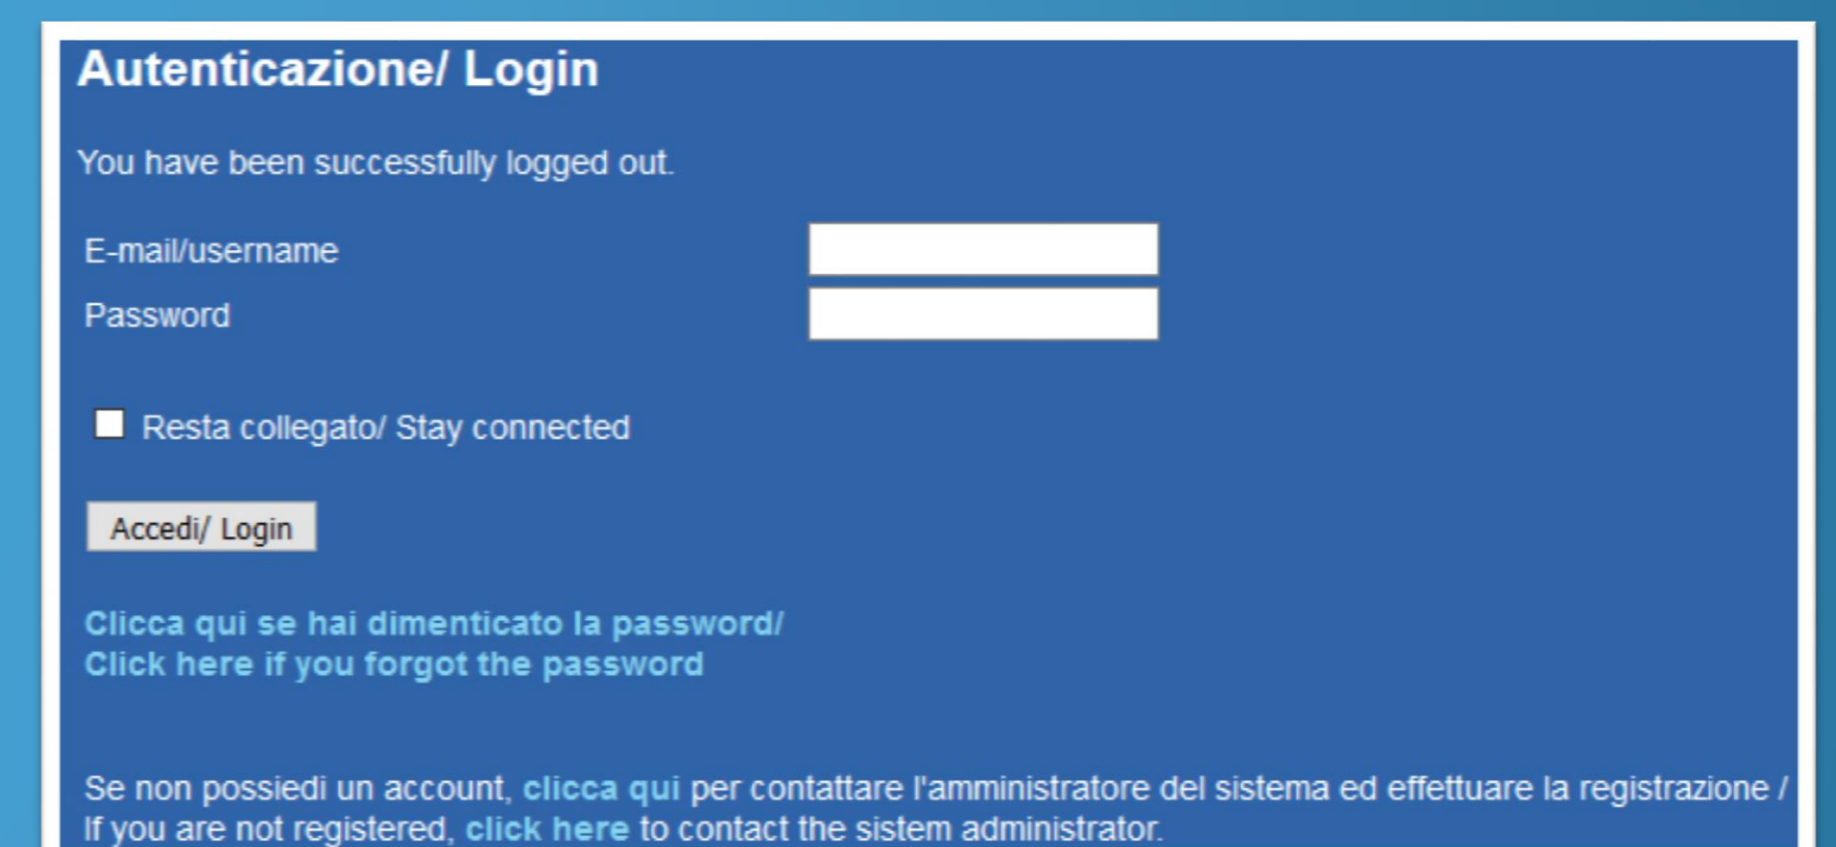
Autenticazione/ Login

You have been successfully logged out.

E-mail/username

Password

Resta collegato/ Stay connected

Accedi/ Login

Clicca qui se hai dimenticato la password/
Click here if you forgot the password

Se non possiedi un account, clicca qui per contattare l'amministratore del sistema ed effettuare la registrazione / If you are not registered, click here to contact the sistem administrator.